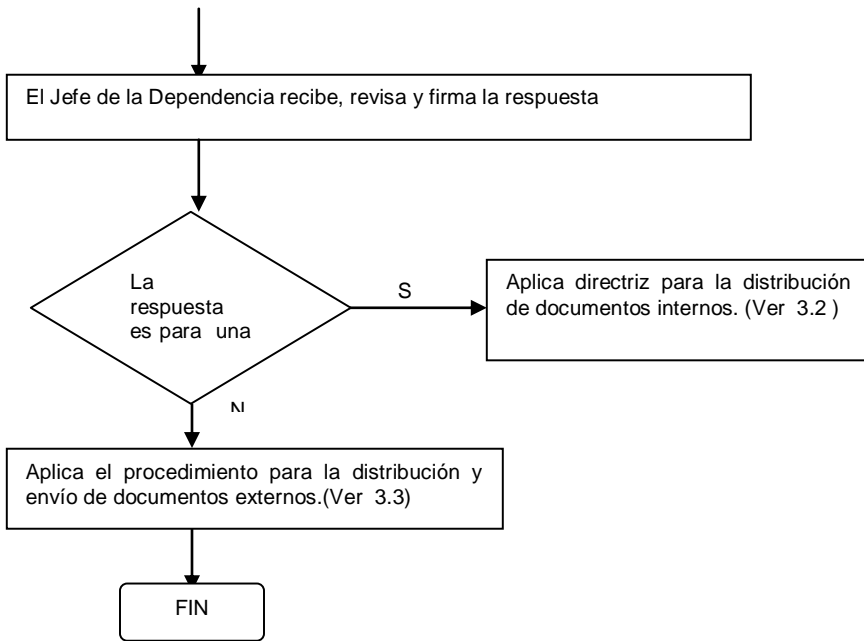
El Jefe de la Dependencia recibe, revisa y firma la respuesta

La respuesta es para una

S

Aplica directriz para la distribución de documentos internos. (Ver 3.2 )

N

Aplica el procedimiento para la distribución y envío de documentos externos.(Ver 3.3)

FIN